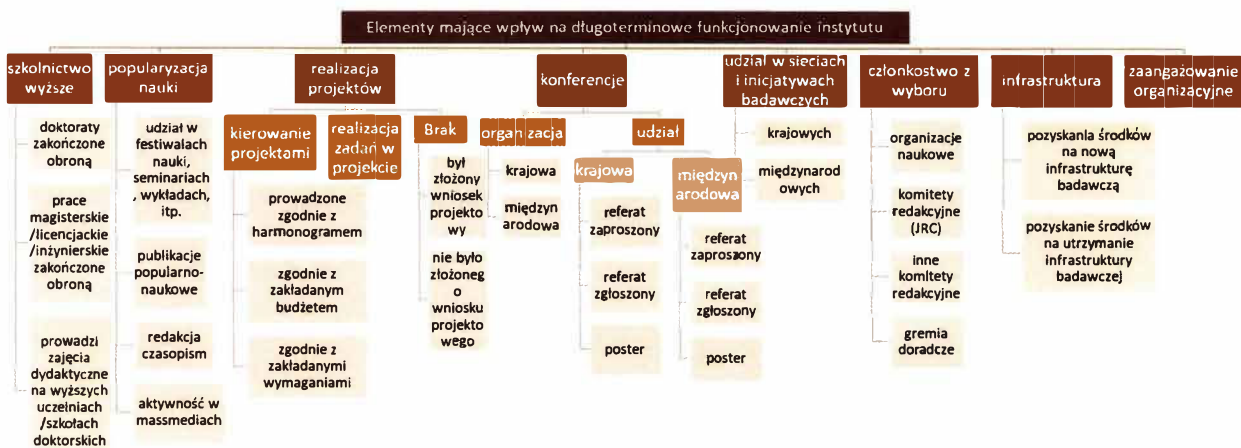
Elementy mające wpływ na długoterminowe funkcjonowanie instytutu

szkolnictwo wyższe

doktoraty zakończone obroną

prace magisterskie /licencjackie /inżynierskie zakończone obroną

prowadzi zajęcia dydaktyczne na wyższych uczelniach /szkołach doktorskich

popularyzacja nauki

udział w festiwalach nauki, seminariach , wykładach, itp.

publikacje popularno-naukowe

redakcja czasopism

aktywność w massmediach

realizacja projektów

kierowanie projektami

prowadzone zgodnie z harmonogramem

zgodnie z zakładanym budżetem

zgodnie z zakładanymi wymaganiami

realizacja zadań w projekcie

Brak

był złożony wniosek projektowy

nie było złożonego wniosku projektowego

konferencje

organizacja

krajowa

międzynarodowa

udział

krajowa

referat zaproszony

referat zgłoszony

poster

międzynarodowa

referat zaproszony

referat zgłoszony

poster

udział w sieciach i inicjatywach badawczych

krajowych

międzynarodowych

członkostwo z wyboru

organizacje naukowe

komitety redakcyjne (JRC)

inne komitety redakcyjne

gremia doradcze

infrastruktura

pozyskanie środków na nową infrastrukturę badawczą

pozyskanie środków na utrzymanie infrastruktury badawczej

zaangażowanie organizacyjne